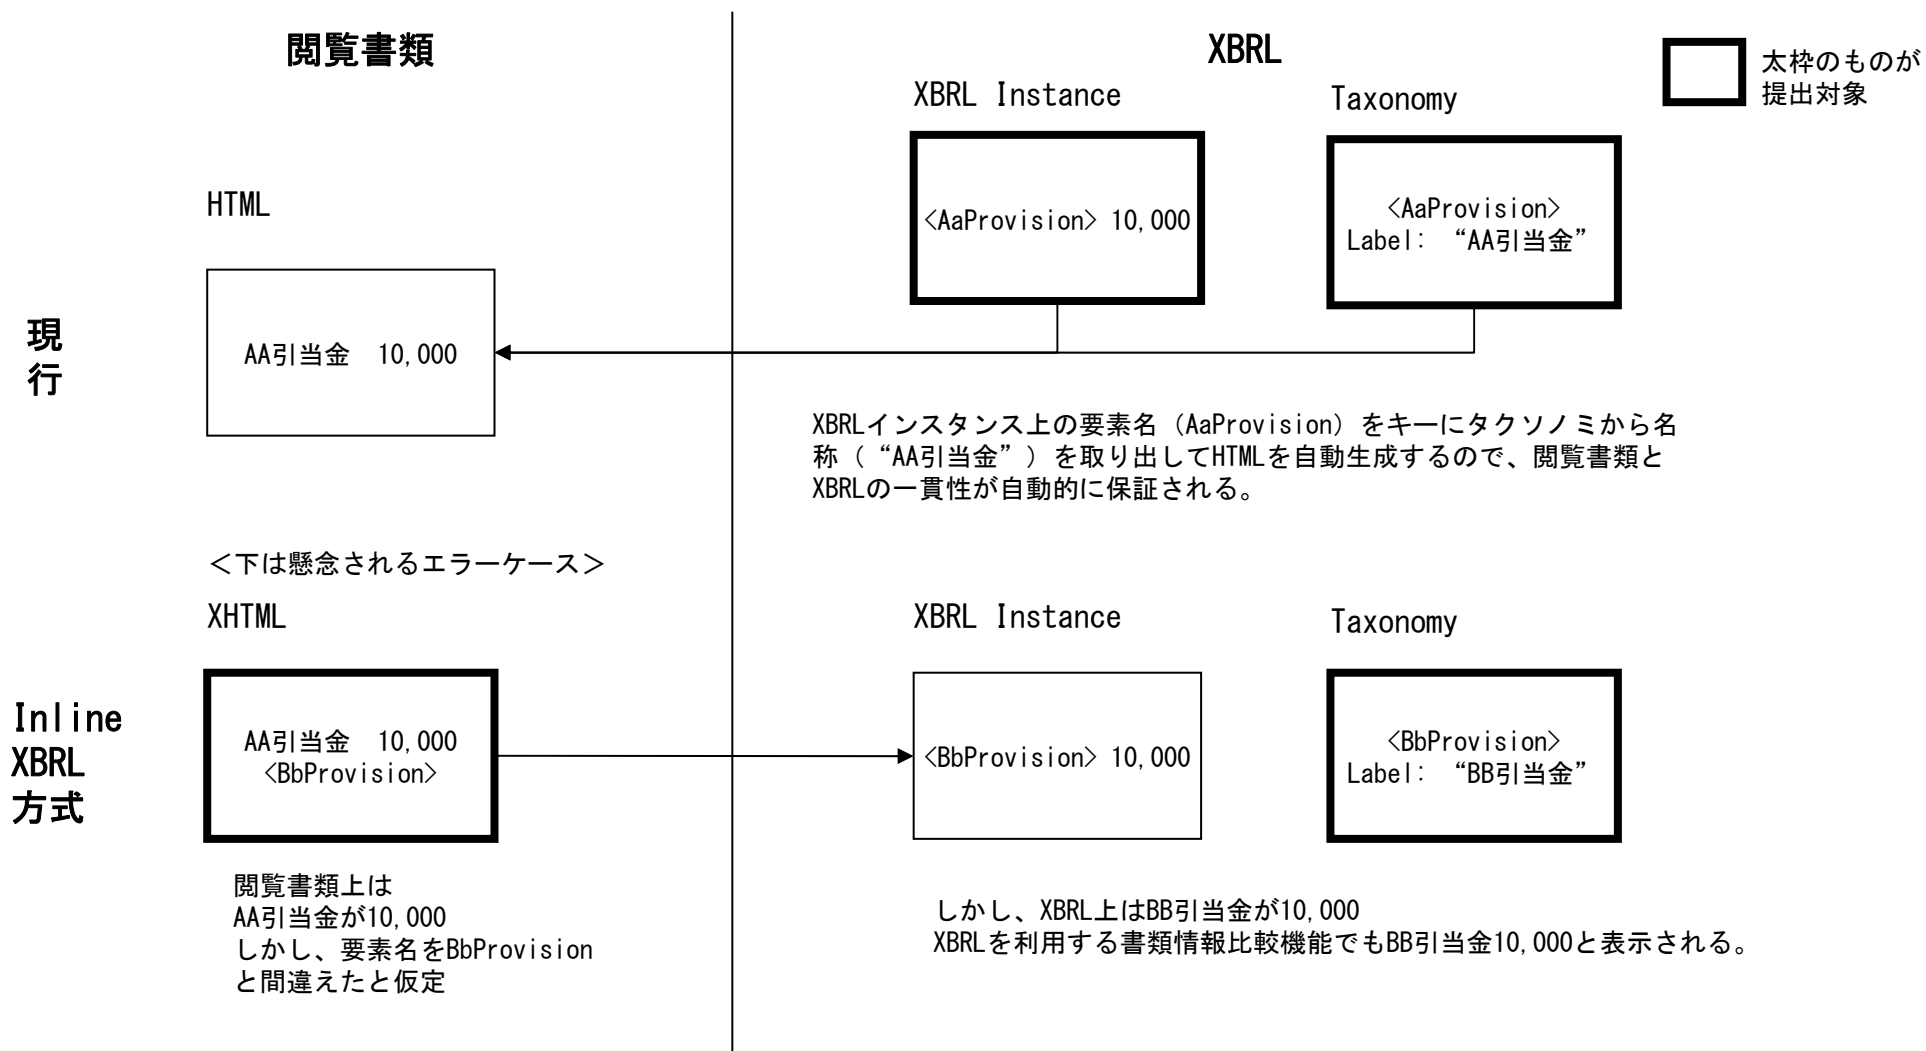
閲覧書類

XBRL

太枠のものが提出対象

XBRL Instance

Taxonomy

HTML

<AaProvision> 10,000

<AaProvision>
Label: “AA引当金”

現行

AA引当金 10,000

XBRLインスタンス上の要素名（AaProvision）をキーにタクソノミから名称（“AA引当金”）を取り出してHTMLを自動生成するので、閲覧書類とXBRLの一貫性が自動的に保証される。

<下は懸念されるエラーケース>

XHTML

XBRL Instance

Taxonomy

Inline XBRL 方式

AA引当金 10,000
<BbProvision>

<BbProvision> 10,000

<BbProvision>
Label: “BB引当金”

閲覧書類上は
AA引当金が10,000
しかし、要素名をBbProvision
と間違えたと仮定

しかし、XBRL上はBB引当金が10,000
XBRLを利用する書類情報比較機能でもBB引当金10,000と表示される。